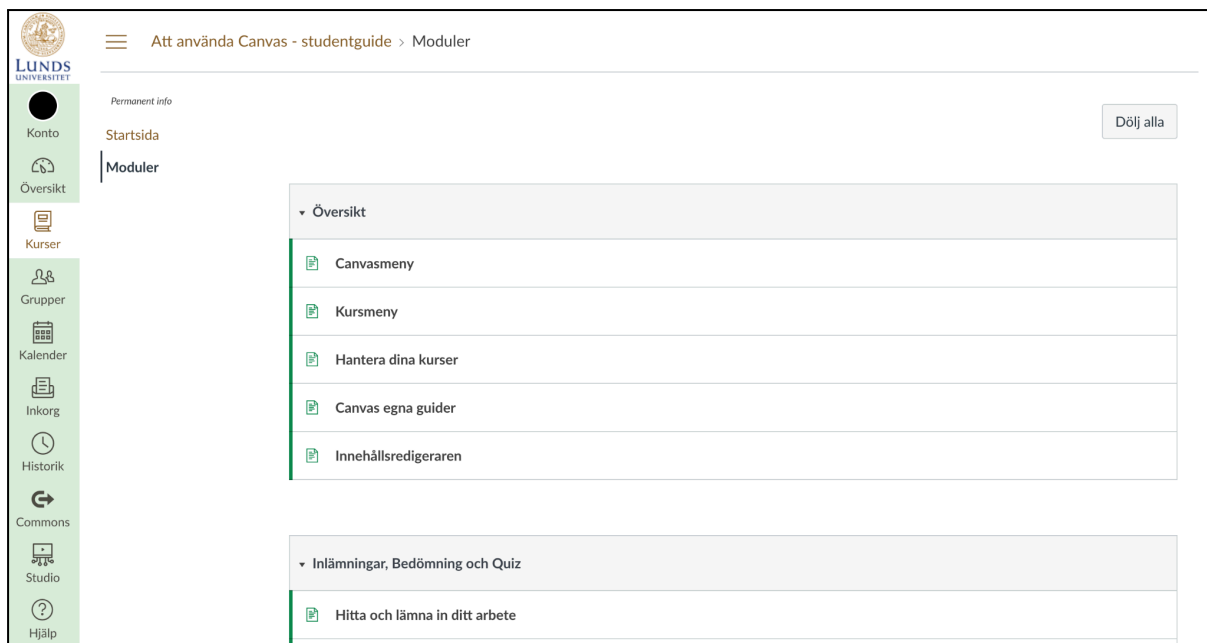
LUNDS
UNIVERSITET

Konto
Översikt
Kurser
Grupper
Kalender
Inkorg
Historik
Commons
Studio
Hjälp

Att använda Canvas - studentguide > Moduler

Permanent info
Startsida
Moduler

Dölj alla

▾ Översikt

Canvasmeny

Kursmeny

Hantera dina kurser

Canvas egna guider

Innehållsredigeraren

▾ Inlämningar, Bedömning och Quiz

Hitta och lämna in ditt arbete